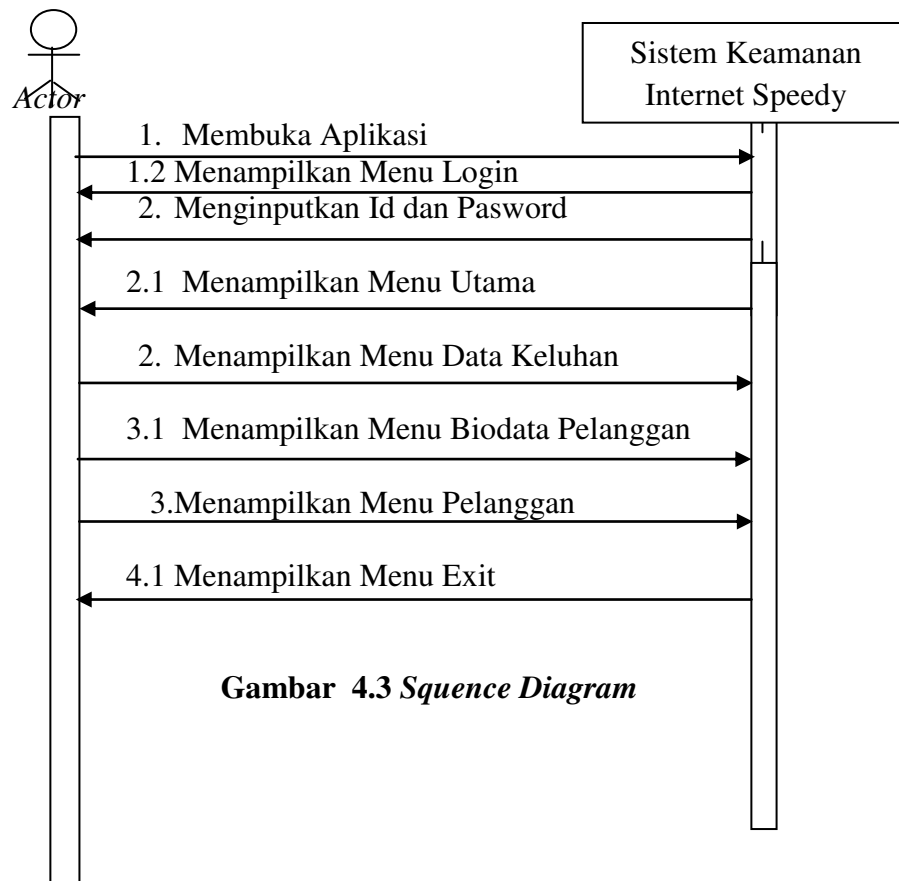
Actor

Sistem Keamanan Internet Speedy

1. Membuka Aplikasi

1.2 Menampilkan Menu Login

2. Menginputkan Id dan Pasword

2.1 Menampilkan Menu Utama

2. Menampilkan Menu Data Keluhan

3.1 Menampilkan Menu Biodata Pelanggan

3.Menampilkan Menu Pelanggan

4.1 Menampilkan Menu Exit

**Gambar 4.3** ***Squence Diagram***